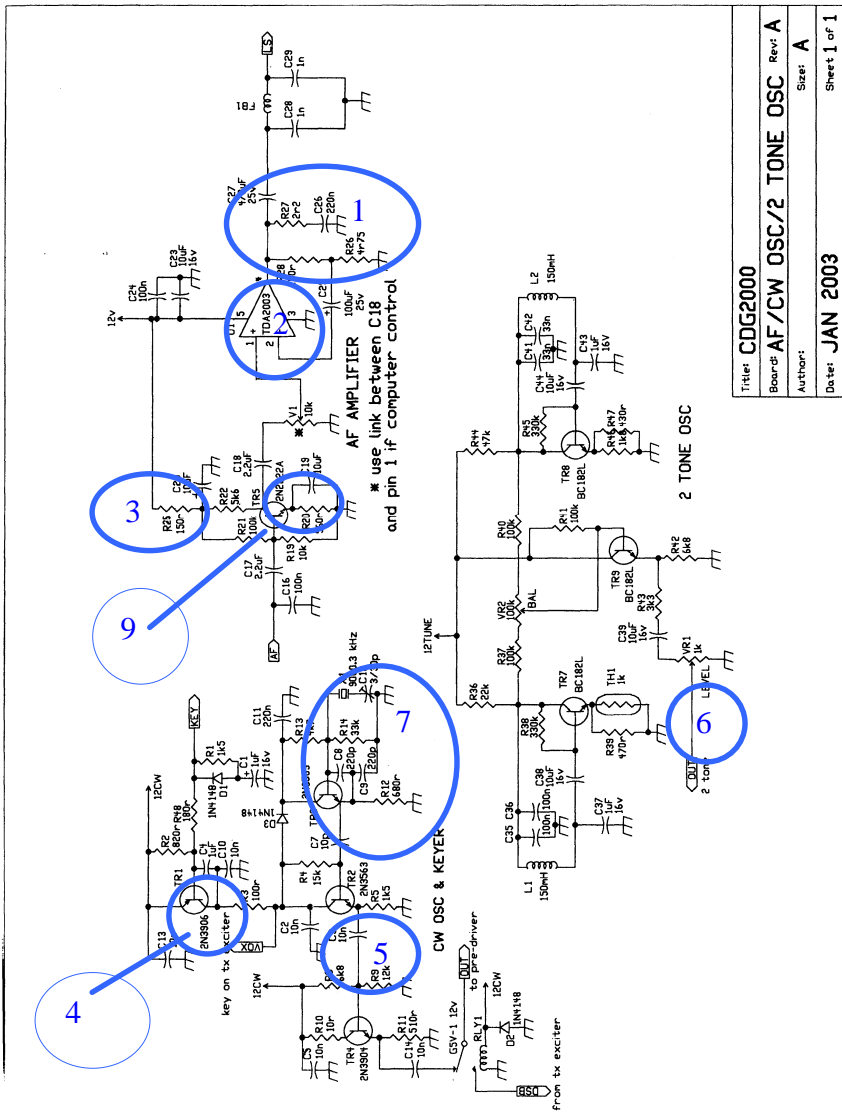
Title: CDG2000
Board: AF/CW OSC/2 TONE OSC
Rev: A
Author:
Size: A
Date: JAN 2003
Sheet 1 of 1

LS
C29 1n
FB1
C28 1n
C27 470uF 25V
R27 2r2
C26 220n
1
R26 4r75
C23 10uF 16V
C24 100n
12V
U1 TDA2003
2
C2 100uF 25V
AF AMPLIFIER
* use link between C18 and pin 1 if computer control
V1 10k
C18 2.2uF
C19 10uF
TR5 2N2222A
R22 5k6
R25 150r
3
R21 100k
R19 10k
C17 2.2uF
C16 100n
9
AF
L2 150mH
C42 33n
C41 330n
C43 1uF 16V
C44 10uF 16V
R45 330k
R46 1k8
R47 430r
TR8 BC182L
R44 47k
2 TONE OSC
R40 100k
R41 100k
TR9 BC182L
R42 6k8
R43 3k3
12TUNE
VR2 100k
BAL
C39 10uF 16V
VR1 1k
LEVEL
6
R37 100k
R36 22k
TR7 BC182L
TH1 1k
R38 330k
R39 470r
C38 100n
C37 1uF 16V
OUT 2 tone
C35 C36 100n
L1 150mH
KEY
R1 1k5
C1 1uF 16V
D1 1N4148
12CW
R2 820r
R48 180r
C11 220n
R13 4k7
C12 3/30p
0.3 kHz
R14 33k
C8 220p
C9 220p
R12 680r
7
D3 1N4148
C7 10n
C4 1uF
C10 10n
TR1 2N3906
R3 100r
R4 15k
TR2 2N5563
R5 1k5
CW OSC & KEYER
4
key on tx exciter
VOX
C2 10n
C13
5
R9 12k
6k8
OUT to pre-driver
12CW
12CW
R10 10r
R11 510r
TR4 2N3904
C5 10n
C14 10n
G5V-1 12V
RLY1
D2 1N4148
from tx exciter
OSB